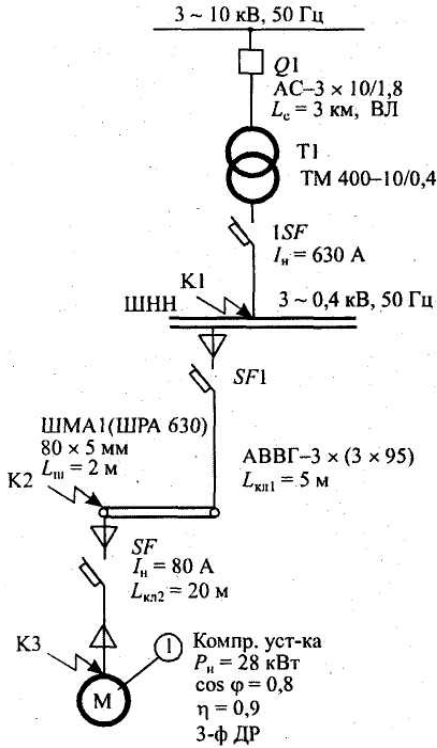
3 ~ 10 кВ, 50 Гц

Q1
АС–3 × 10/1,8
$L_с$ = 3 км, ВЛ

T1
ТМ 400–10/0,4

1SF
$I_н$ = 630 А

K1
ШНН
3 ~ 0,4 кВ, 50 Гц

SF1

ШМА1(ШРА 630)
80 × 5 мм
$L_ш$ = 2 м

АВВГ–3 × (3 × 95)
$L_{кл1}$ = 5 м

K2

SF
$I_н$ = 80 А
$L_{кл2}$ = 20 м

K3
1
M
Компр. уст-ка
$P_н$ = 28 кВт
cos φ = 0,8
η = 0,9
3-ф ДР